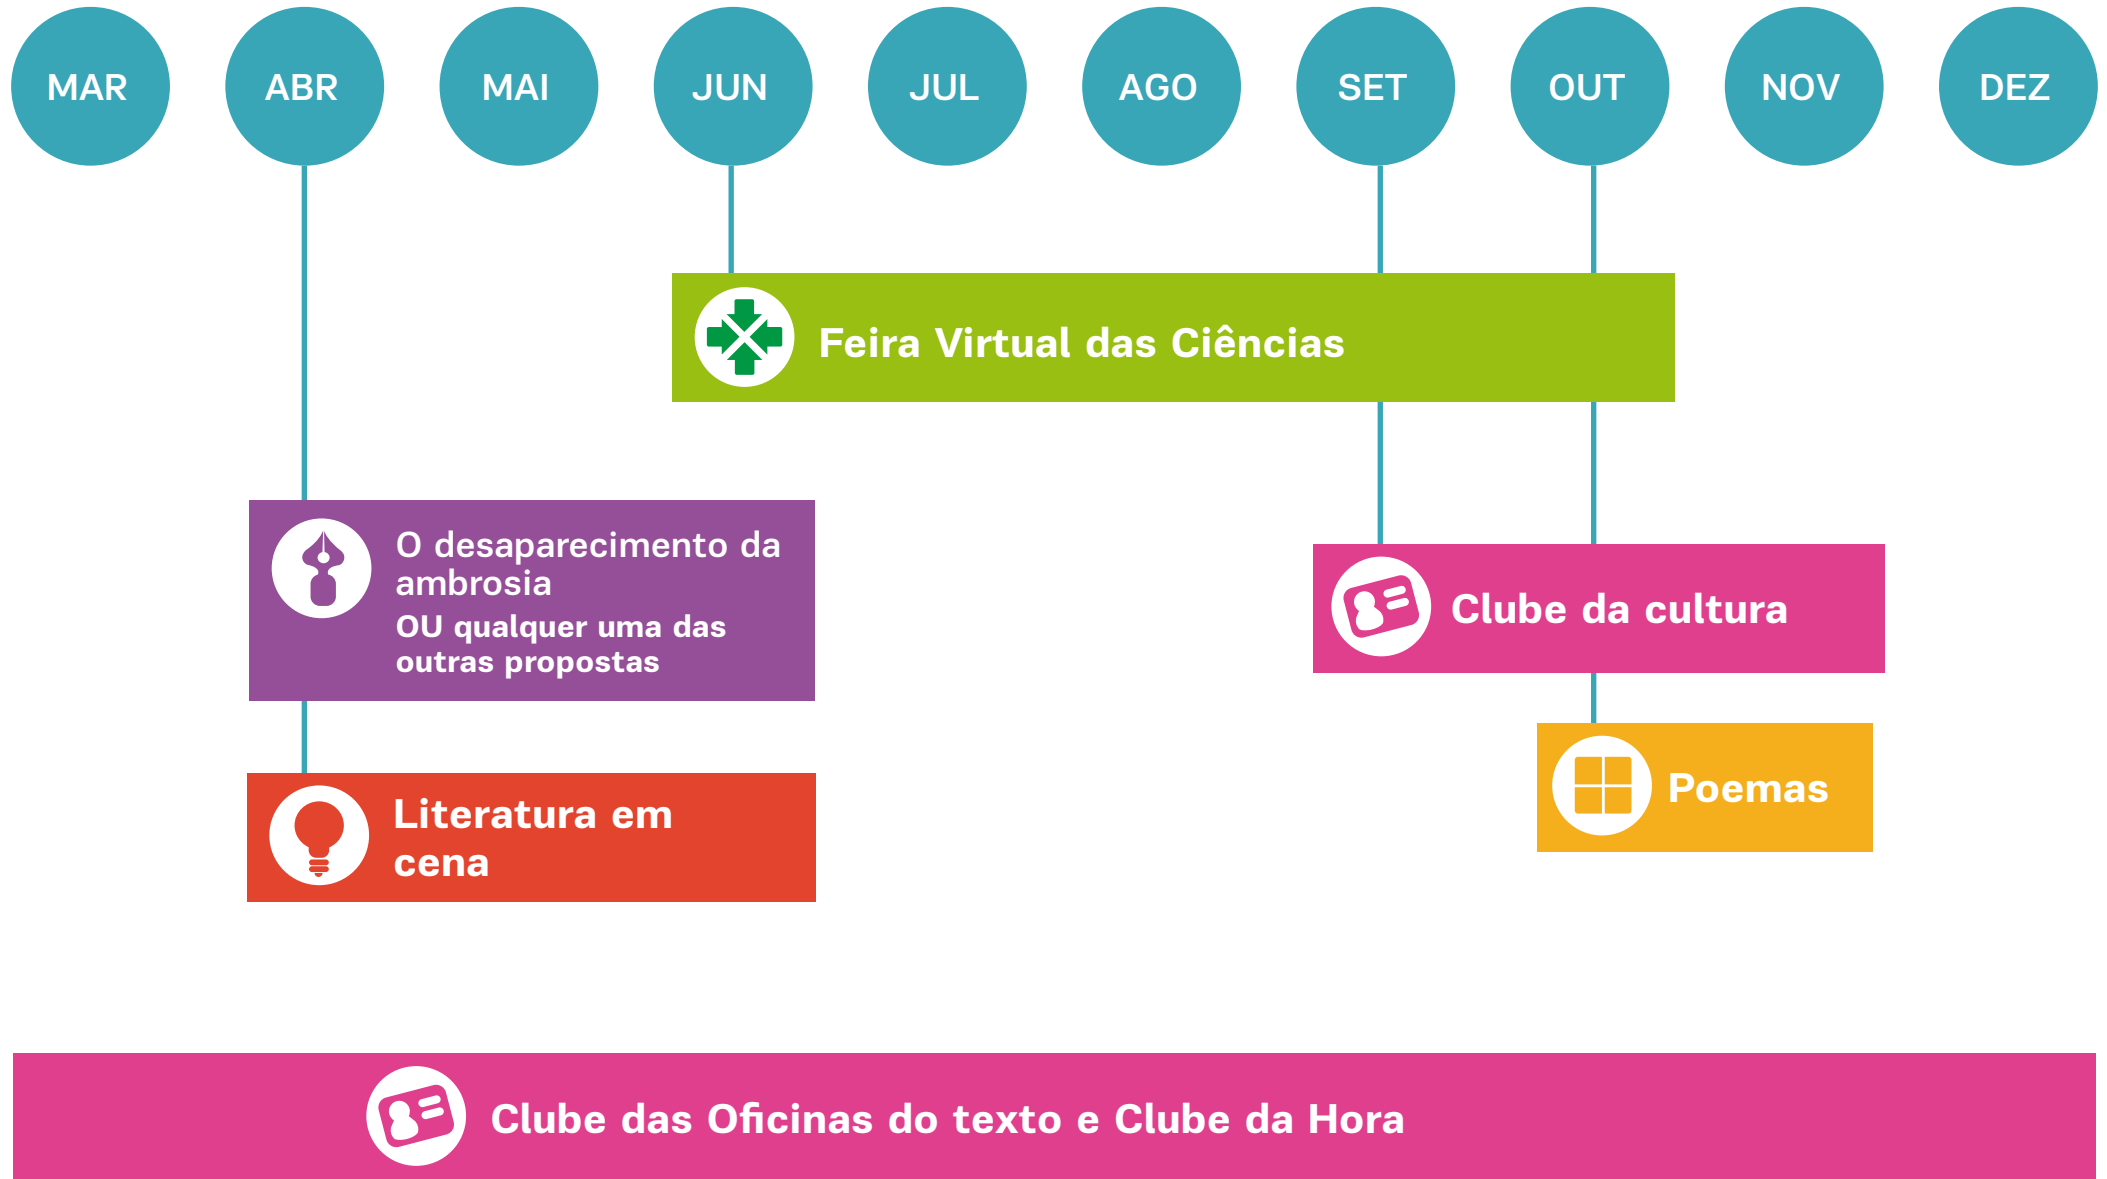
MAR ABR MAI JUN JUL AGO SET OUT NOV DEZ

Feira Virtual das Ciências

O desaparecimento da ambrosia
OU qualquer uma das outras propostas

Clube da cultura

Poemas

Literatura em cena

Clube das Oficinas do texto e Clube da Hora